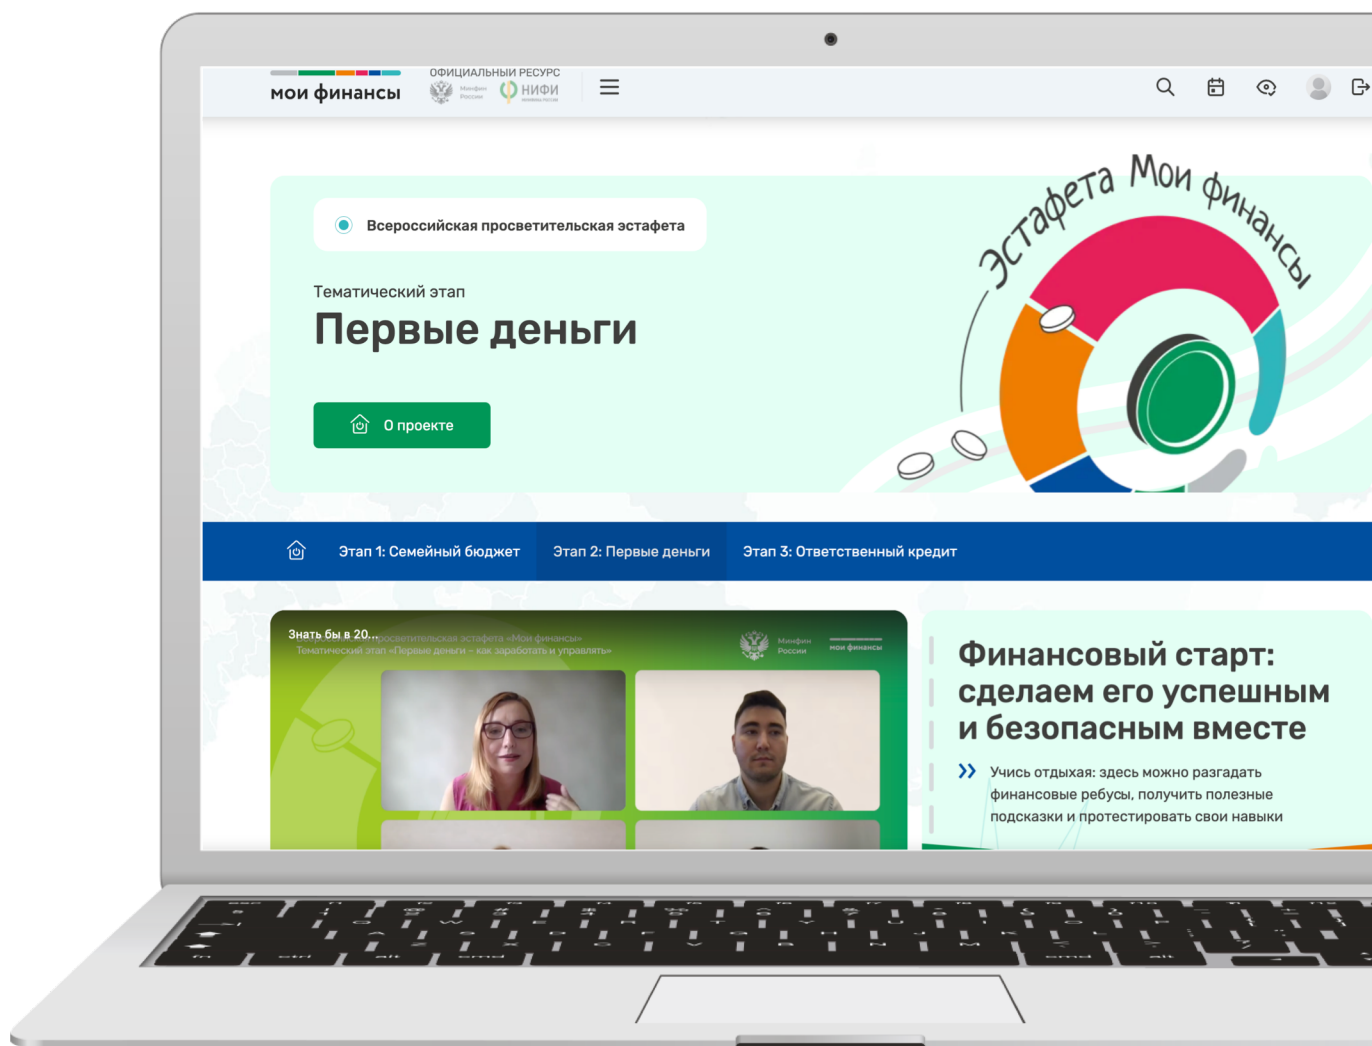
мои финансы
ОФИЦИАЛЬНЫЙ РЕСУРС
Минфин России
НИФИ

Всероссийская просветительская эстафета

Тематический этап
Первые деньги

О проекте

Эстафета Мои финансы

Этап 1: Семейный бюджет
Этап 2: Первые деньги
Этап 3: Ответственный кредит

Знать бы в 20...
Всероссийская просветительская эстафета «Мои финансы»
Тематический этап «Первые деньги – как заработать и управлять»
Минфин России
мои финансы

Финансовый старт: сделаем его успешным и безопасным вместе

Учись отдыхая: здесь можно разгадать финансовые ребусы, получить полезные подсказки и протестировать свои навыки